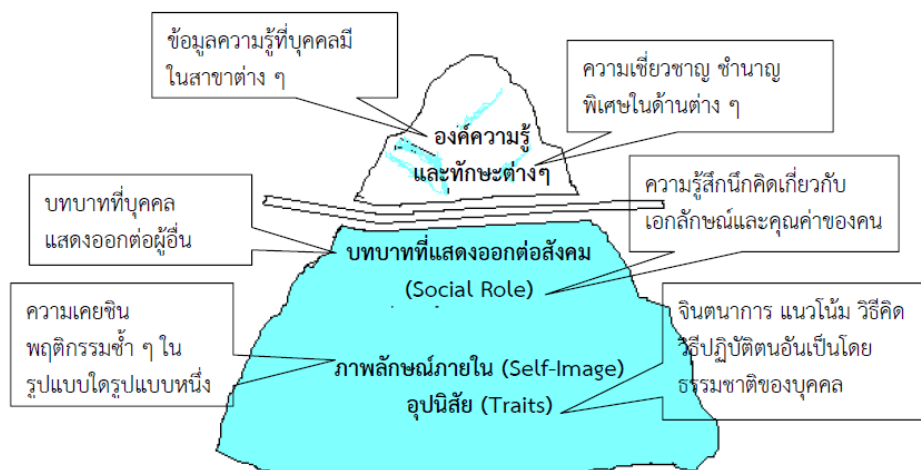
ข้อมูลความรู้ที่บุคคลมี ในสาขาต่าง ๆ

ความเชี่ยวชาญ ชำนาญ พิเศษในด้านต่าง ๆ

องค์ความรู้ และทักษะต่างๆ

บทบาทที่บุคคล แสดงออกต่อผู้อื่น

ความรู้สึกนึกคิดเกี่ยวกับ เอกลักษณ์และคุณค่าของคน

บทบาทที่แสดงออกต่อสังคม (Social Role)

ความเคยชิน พฤติกรรมซ้ำ ๆ ใน รูปแบบใดรูปแบบหนึ่ง

จินตนาการ แนวโน้ม วิธีคิด วิธีปฏิบัติตนอันเป็นโดย ธรรมชาติของบุคคล

ภาพลักษณ์ภายใน (Self-Image)

อุปนิสัย (Traits)